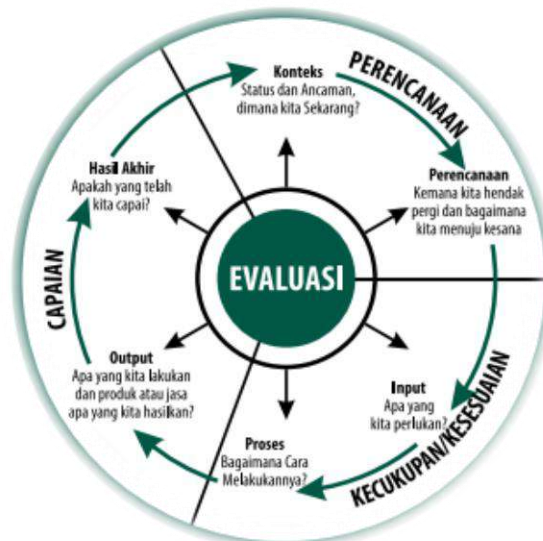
PERENCANAAN

Konteks
Status dan Ancaman, dimana kita Sekarang?

Perencanaan
Kemana kita hendak pergi dan bagaimana kita menuju kesana

EVALUASI

Input
Apa yang kita perlukan?

KECUKUPAN/KESESUAIAN

Proses
Bagaimana Cara Melakukannya?

Output
Apa yang kita lakukan dan produk atau jasa apa yang kita hasilkan?

CAPAIAN

Hasil Akhir
Apakah yang telah kita capai?